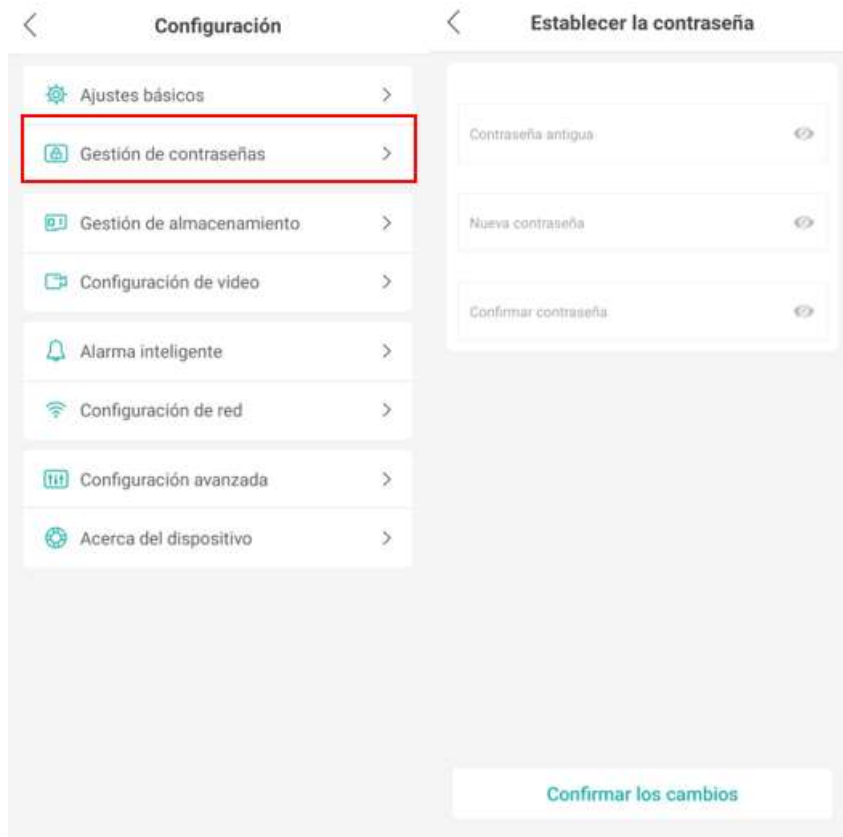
Configuración

Ajustes básicos

Gestión de contraseñas

Gestión de almacenamiento

Configuración de video

Alarma inteligente

Configuración de red

Configuración avanzada

Acerca del dispositivo

Establecer la contraseña

Contraseña antigua

Nueva contraseña

Confirmar contraseña

Confirmar los cambios